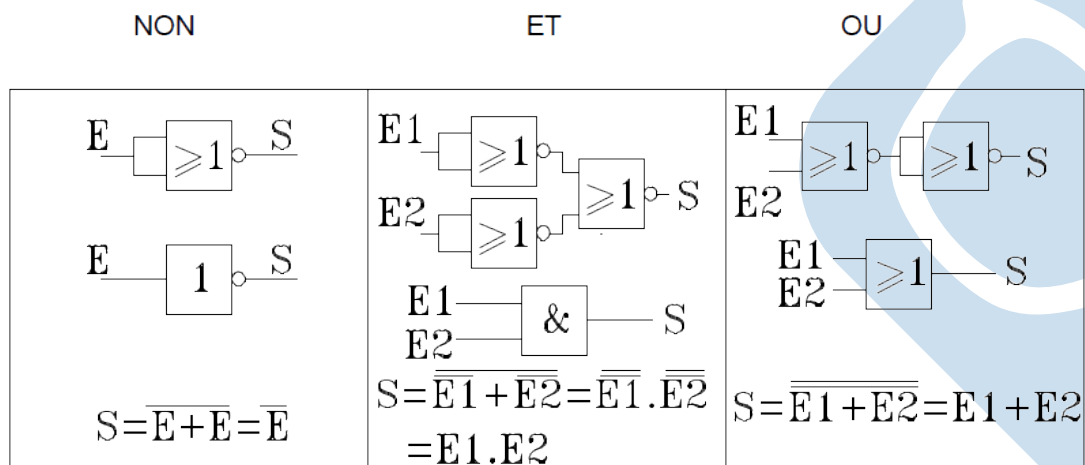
| NON | ET | OU |
|---|---|---|
| E $\geqslant 1$ S<br>E 1 S<br>$S=\overline{E+E}=\overline{E}$ | E1 $\geqslant 1$<br>E2 $\geqslant 1$<br>$\geqslant 1$ S<br>E1<br>E2 & S<br>$S=\overline{\overline{E1}+\overline{E2}}=\overline{\overline{E1}}.\overline{\overline{E2}}$<br>$=E1.E2$ | E1<br>E2 $\geqslant 1$ $\geqslant 1$ S<br>E1<br>E2 $\geqslant 1$ S<br>$S=\overline{\overline{E1+E2}}=E1+E2$ |